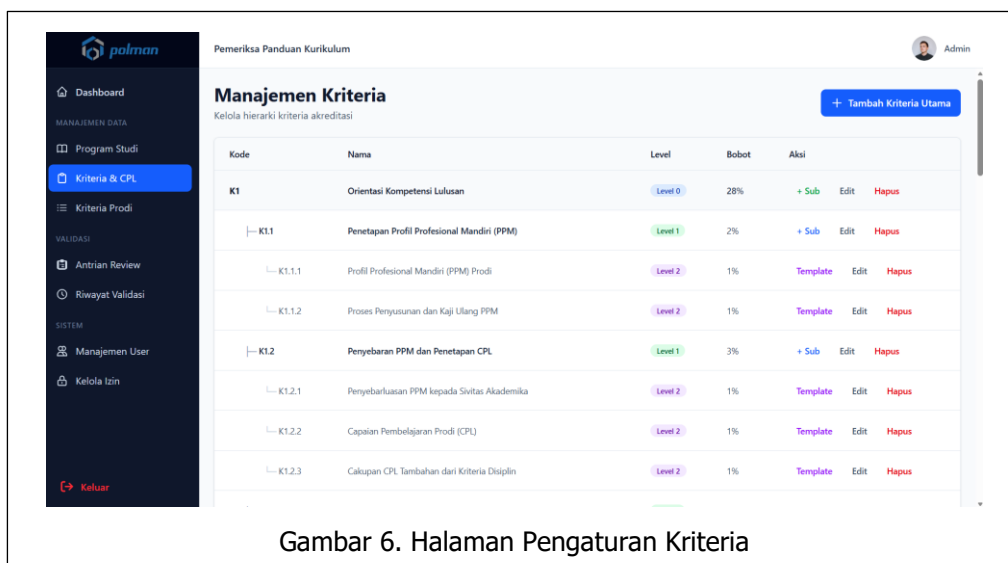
polman

Dashboard

MANAJEMEN DATA

Program Studi

Kriteria & CPL

Kriteria Prodi

VALIDASI

Antrian Review

Riwayat Validasi

SISTEM

Manajemen User

Kelola Izin

Keluar

Pemeriksa Panduan Kurikulum

Admin

Manajemen Kriteria

Kelola hierarki kriteria akreditasi

+ Tambah Kriteria Utama

| Kode | Nama | Level | Bobot | Aksi |
|---|---|---|---|---|
| K1 | Orientasi Kompetensi Lulusan | Level 0 | 28% | + Sub Edit Hapus |
| K1.1 | Penetapan Profil Profesional Mandiri (PPM) | Level 1 | 2% | + Sub Edit Hapus |
| K1.1.1 | Profil Profesional Mandiri (PPM) Prodi | Level 2 | 1% | Template Edit Hapus |
| K1.1.2 | Proses Penyusunan dan Kaji Ulang PPM | Level 2 | 1% | Template Edit Hapus |
| K1.2 | Penyebaran PPM dan Penetapan CPL | Level 1 | 3% | + Sub Edit Hapus |
| K1.2.1 | Penyebarluasan PPM kepada Sivitas Akademika | Level 2 | 1% | Template Edit Hapus |
| K1.2.2 | Capaian Pembelajaran Prodi (CPL) | Level 2 | 1% | Template Edit Hapus |
| K1.2.3 | Cakupan CPL Tambahan dari Kriteria Disiplin | Level 2 | 1% | Template Edit Hapus |

Gambar 6. Halaman Pengaturan Kriteria